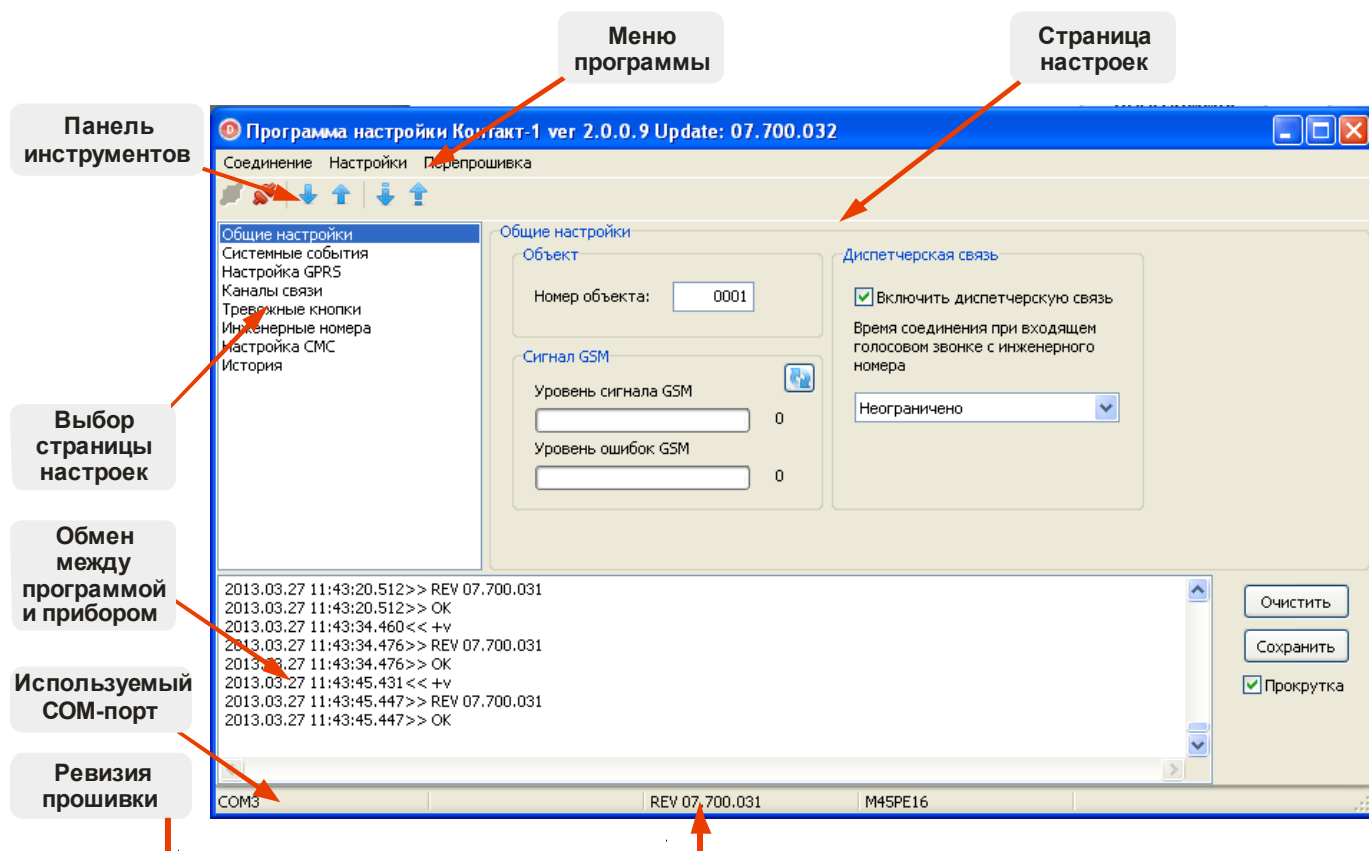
Меню программы

Страница настроек

Панель инструментов

Программа настройки Контакт-1 ver 2.0.0.9 Update: 07.700.032

Соединение Настройки Перепрошивка

Общие настройки
Системные события
Настройка GPRS
Каналы связи
Тревожные кнопки
Инженерные номера
Настройка СМС
История

Общие настройки

Объект

Номер объекта: 0001

Диспетчерская связь

Включить диспетчерскую связь

Время соединения при входящем голосовом звонке с инженерного номера

Неограничено

Сигнал GSM

Уровень сигнала GSM

0

Уровень ошибок GSM

0

Выбор страницы настроек

Обмен между программой и прибором

Используемый COM-порт

Ревизия прошивки

2013.03.27 11:43:20.512>> REV 07.700.031
2013.03.27 11:43:20.512>> OK
2013.03.27 11:43:34.460<< +v
2013.03.27 11:43:34.476>> REV 07.700.031
2013.03.27 11:43:34.476>> OK
2013.03.27 11:43:45.431<< +v
2013.03.27 11:43:45.447>> REV 07.700.031
2013.03.27 11:43:45.447>> OK

Очистить

Сохранить

Прокрутка

COM3 REV 07.700.031 M45PE16